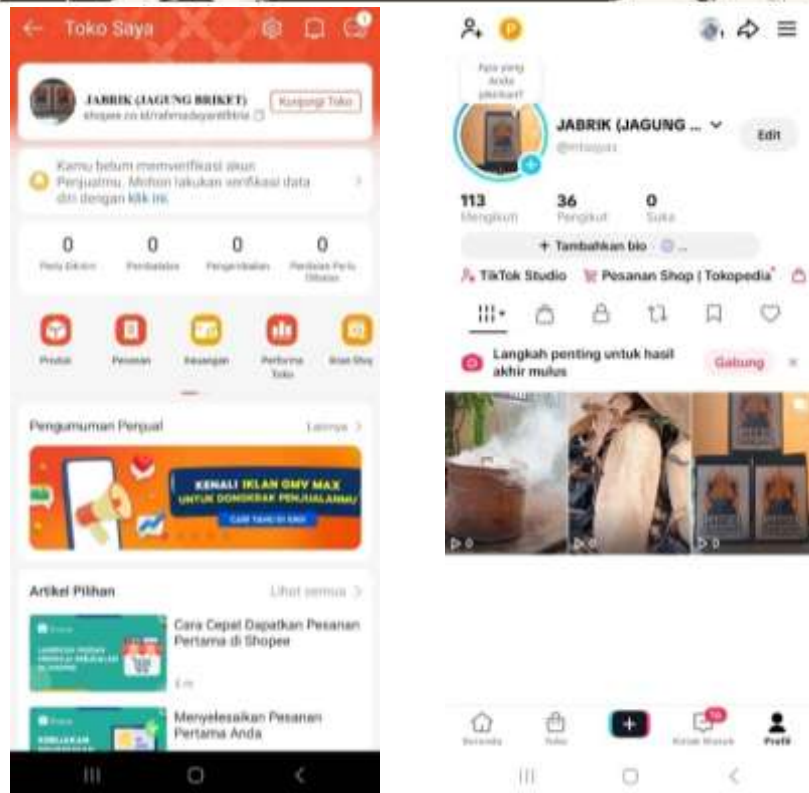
Toko Saya

JABRIK (JAGUNG BRIKET)
shopee.co.id/rahmadeyantifitria
Kunjungi Toko

Kamu belum memverifikasi akun Penjualmu. Mohon lakukan verifikasi data diri dengan klik ini.

| 0 | 0 | 0 | 0 |
|---|---|---|---|
| Perlu Dikirim | Pembatalan | Pengembalian | Penilaian Perlu Dibalas |

Produk
Pesanan
Keuangan
Performa Toko
Iklan Shop

Pengumuman Penjual
Lainnya >

KENALI IKLAN GMV MAX
UNTUK DONGKRAK PENJUALANMU
CARI TAHU DI SINI

Artikel Pilihan
Lihat semua >

Cara Cepat Dapatkan Pesanan Pertama di Shopee

Menyelesaikan Pesanan Pertama Anda

Apa yang Anda pikirkan?

JABRIK (JAGUNG ...
@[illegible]
Edit

113
Mengikuti
36
Pengikut
0
Suka

+ Tambahkan bio

TikTok Studio
Pesanan Shop | Tokopedia

Langkah penting untuk hasil akhir mulus
Gabung

0
0
0

Beranda
Toko
Kotak Masuk
Profil